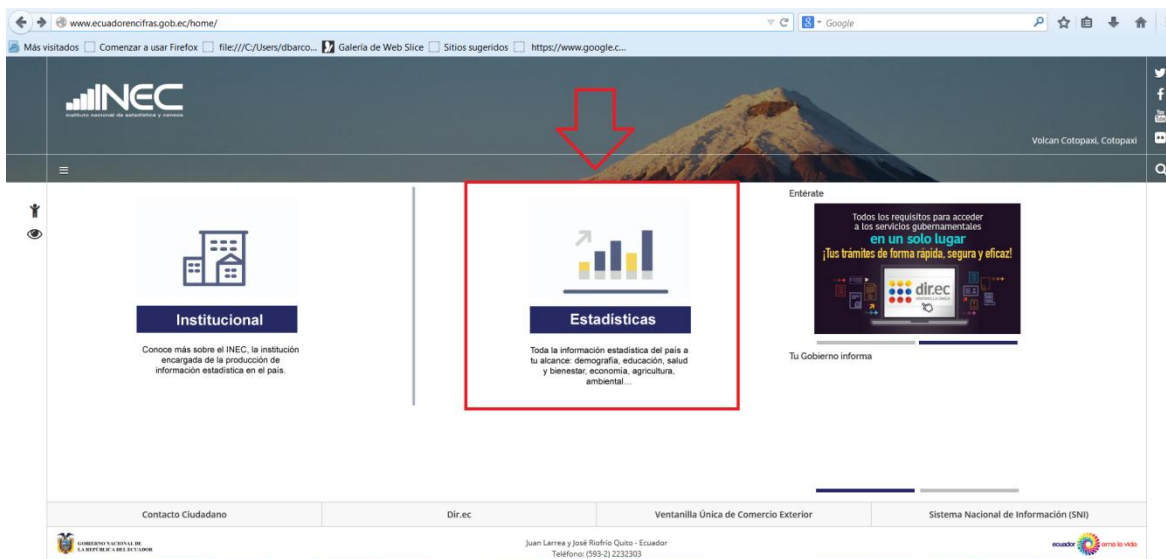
www.ecuadorencifras.gob.ec/home/

Google

Más visitados Comenzar a usar Firefox file:///C:/Users/dbarco... Galería de Web Slice Sitios sugeridos https://www.google.c...

INEC
Instituto nacional de estadística y censos

Volcan Cotopaxi, Cotopaxi

Institucional

Conoce más sobre el INEC, la institución encargada de la producción de información estadística en el país.

Estadísticas

Toda la información estadística del país a tu alcance: demografía, educación, salud y bienestar, economía, agricultura, ambiental...

Entérate

Todos los requisitos para acceder a los servicios gubernamentales
en un solo lugar
¡Tus trámites de forma rápida, segura y eficaz!

dir.ec
VENTANILLA ÚNICA

Tu Gobierno informa

Contacto Ciudadano | Dir.ec | Ventanilla Única de Comercio Exterior | Sistema Nacional de Información (SNI)

GOBIERNO NACIONAL DE LA REPÚBLICA DEL ECUADOR

Juan Larrea y José Riofrío Quito - Ecuador
Teléfono: (593-2) 2232303

ecuador ama la vida